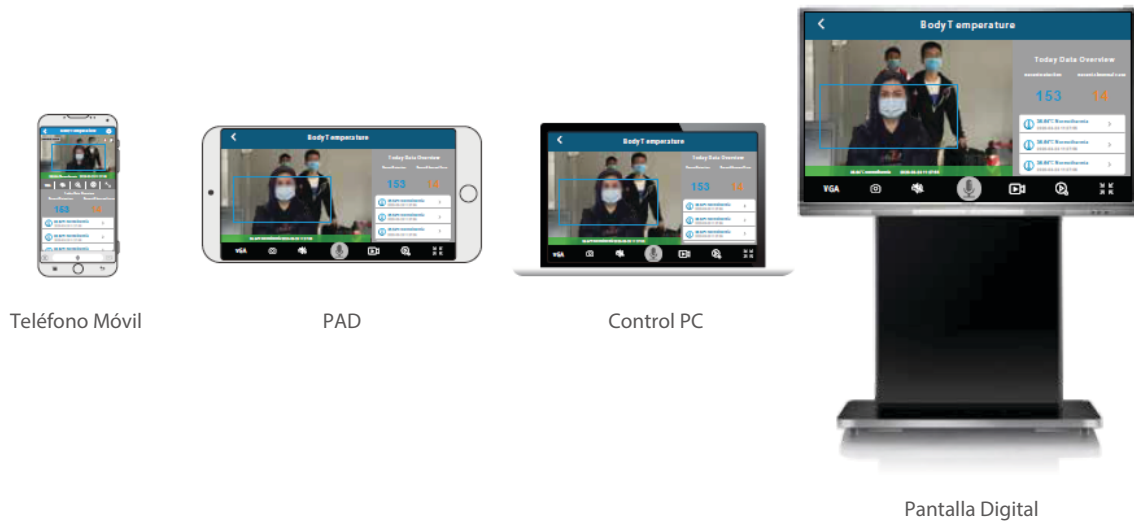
Body Temperature

Today Data Overview

153

14

VGA

Body Temperature

Today Data Overview

153

14

VGA

Body Temperature

Today Data Overview

153

14

VGA

Teléfono Móvil

PAD

Control PC

Pantalla Digital